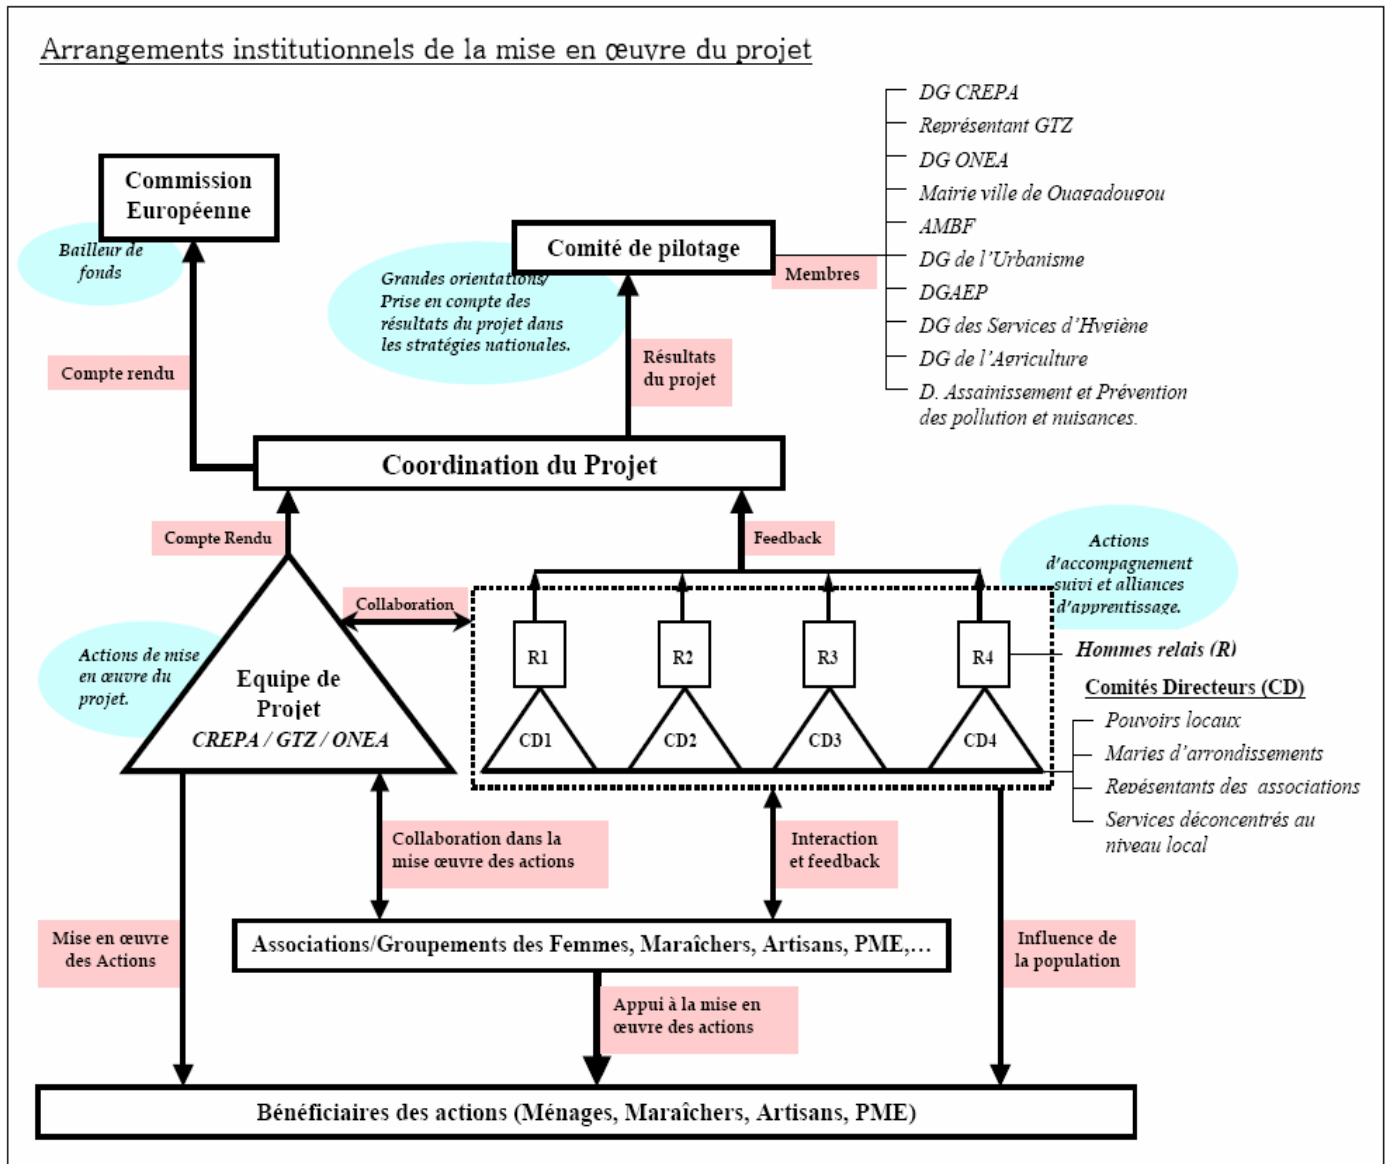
Arrangements institutionnels de la mise en œuvre du projet

Commission Européenne

Bailleur de fonds

Compte rendu

Comité de pilotage

Grandes orientations/ Prise en compte des résultats du projet dans les stratégies nationales.

Membres

DG CREPA
Représentant GTZ
DG ONEA
Mairie ville de Ouagadougou
AMBF
DG de l'Urbanisme
DGAEP
DG des Services d'Hygiène
DG de l'Agriculture
D. Assainissement et Prévention des pollution et nuisances.

Résultats du projet

Coordination du Projet

Compte Rendu

Feedback

Actions d'accompagnement suivi et alliances d'apprentissage.

Collaboration

Actions de mise en œuvre du projet.

Equipe de Projet
CREPA / GTZ / ONEA

R1
R2
R3
R4

CD1
CD2
CD3
CD4

Hommes relais (R)

Comités Directeurs (CD)
Pouvoirs locaux
Maries d'arrondissements
Représentants des associations
Services déconcentrés au niveau local

Collaboration dans la mise œuvre des actions

Interaction et feedback

Mise en œuvre des Actions

Associations/Groupements des Femmes, Maraîchers, Artisans, PME,…

Influence de la population

Appui à la mise en œuvre des actions

Bénéficiaires des actions (Ménages, Maraîchers, Artisans, PME)